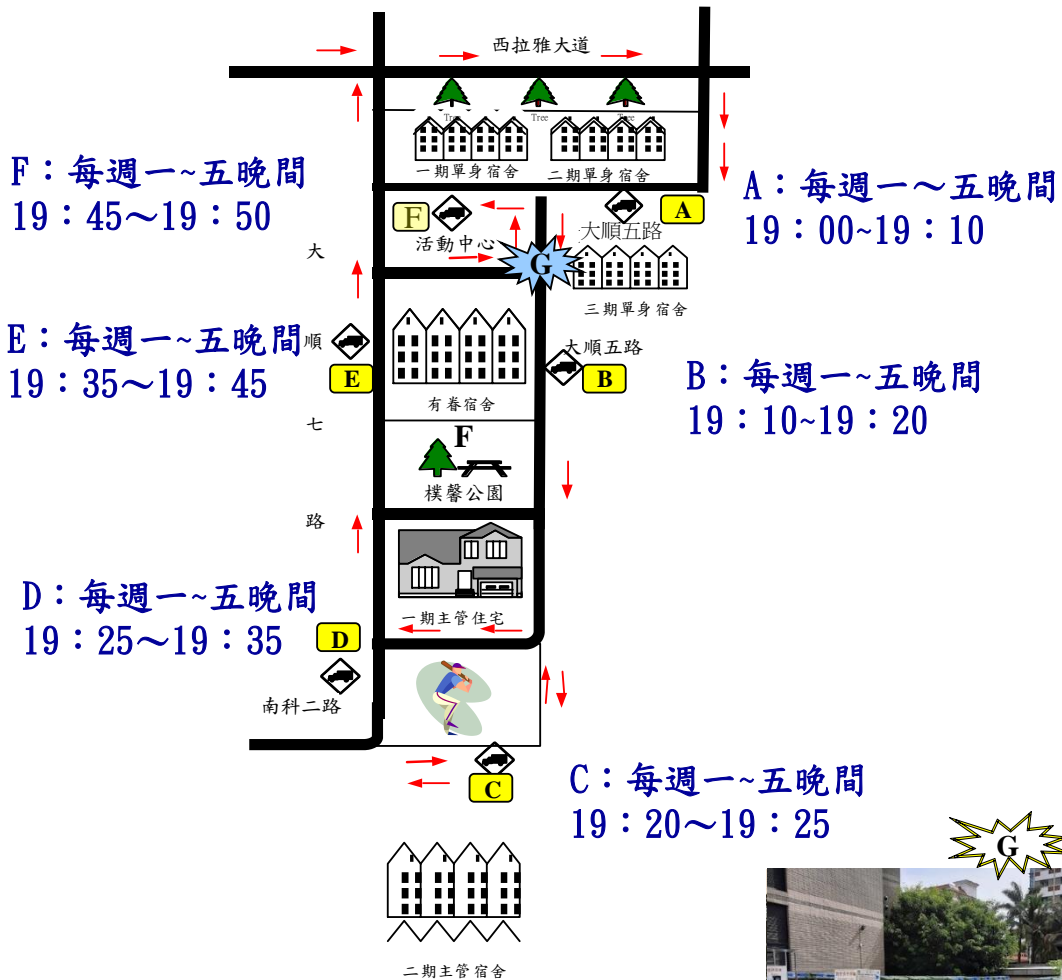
西拉雅大道

Tree
Tree
Tree

一期單身宿舍
二期單身宿舍

F：每週一~五晚間
19：45～19：50

A：每週一～五晚間
19：00~19：10

F
活動中心
大順五路
A
G
三期單身宿舍

大

E：每週一~五晚間
19：35～19：45

順
E

有眷宿舍

大順五路
B

B：每週一~五晚間
19：10~19：20

七

F
樸馨公園

路

一期主管住宅

D：每週一~五晚間
19：25～19：35
D

南科二路

C

C：每週一~五晚間
19：20～19：25

G

二期主管宿舍